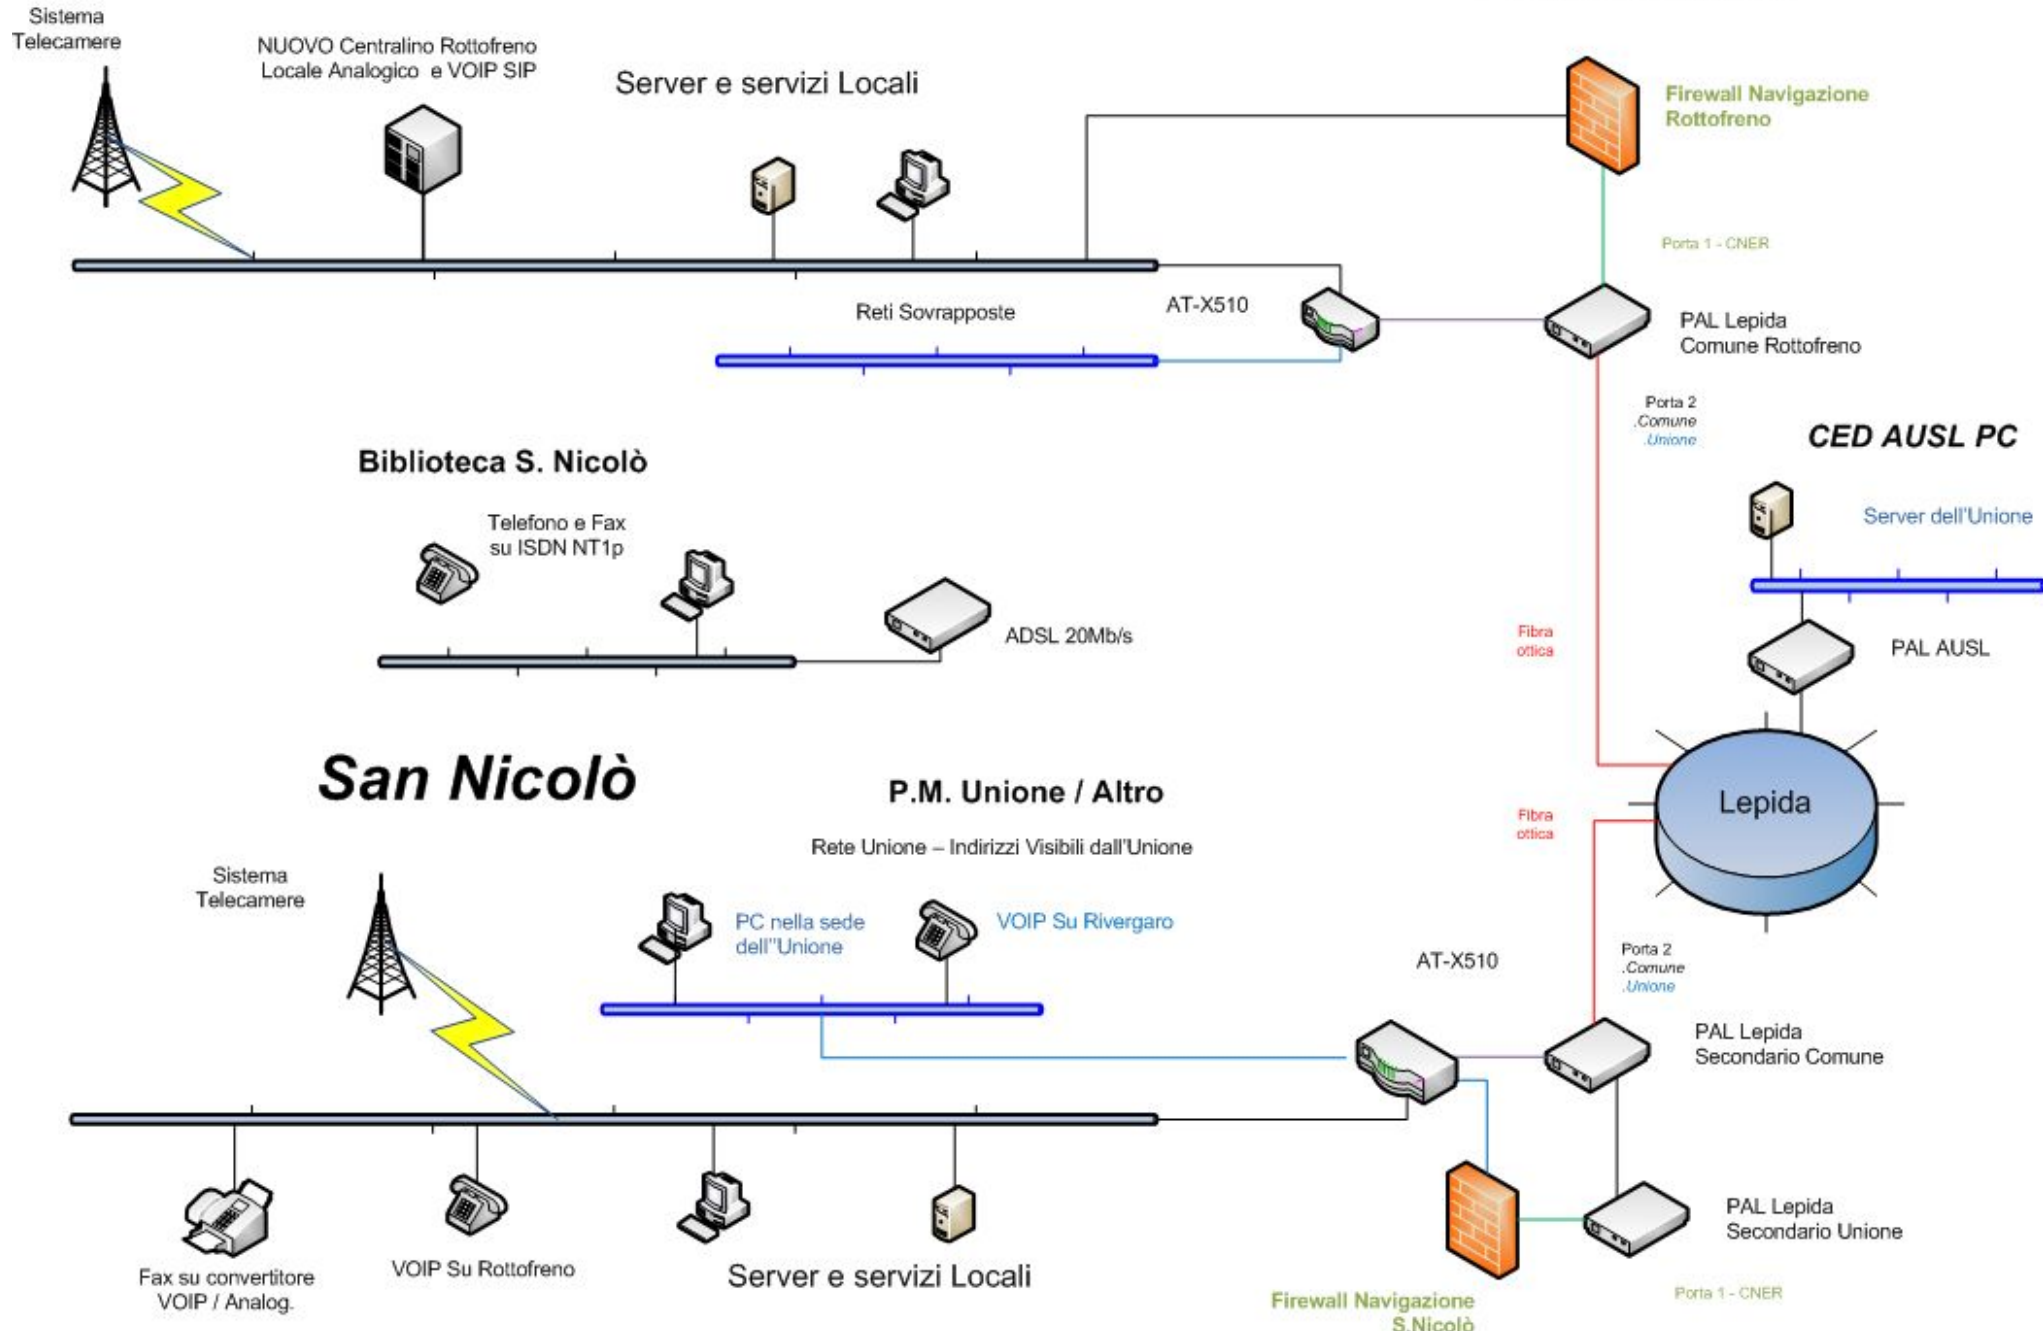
Sistema Telecamere

NUOVO Centralino Rottofreno Locale Analogico e VOIP SIP

Server e servizi Locali

Firewall Navigazione Rottofreno

Porta 1 - CNER

Reti Sovrapposte

AT-X510

PAL Lepida Comune Rottofreno

Porta 2 .Comune .Unione

CED AUSL PC

Biblioteca S. Nicolò

Telefono e Fax su ISDN NT1p

Server dell'Unione

ADSL 20Mb/s

Fibra ottica

PAL AUSL

San Nicolò

P.M. Unione / Altro

Lepida

Rete Unione – Indirizzi Visibili dall'Unione

Fibra ottica

Sistema Telecamere

PC nella sede dell''Unione

VOIP Su Rivergaro

AT-X510

Porta 2 .Comune .Unione

PAL Lepida Secondario Comune

PAL Lepida Secondario Unione

Fax su convertitore VOIP / Analog.

VOIP Su Rottofreno

Server e servizi Locali

Firewall Navigazione S.Nicolò

Porta 1 - CNER